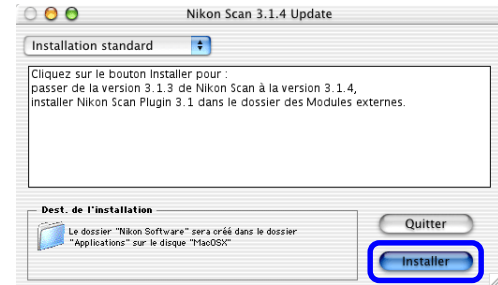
Nikon Scan 3.1.4 Update

Installation standard

Cliquez sur le bouton Installer pour :
passer de la version 3.1.3 de Nikon Scan à la version 3.1.4,
installer Nikon Scan Plugin 3.1 dans le dossier des Modules externes.

Dest. de l'installation

Le dossier "Nikon Software" sera créé dans le dossier "Applications" sur le disque "MacOSX"

Quitter

Installer